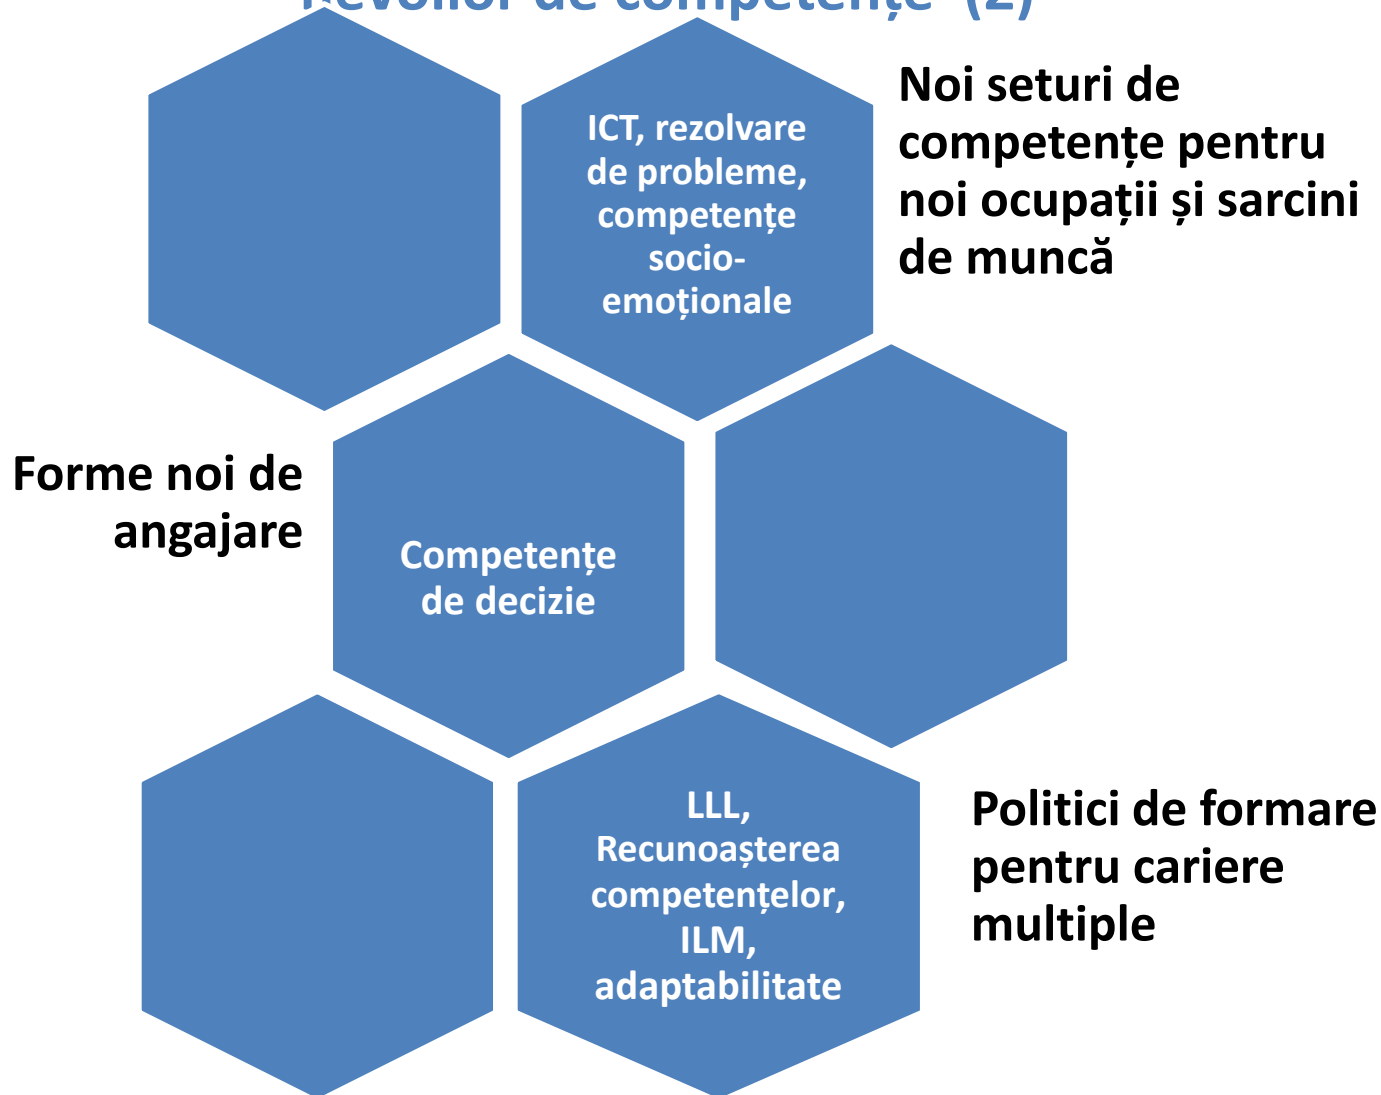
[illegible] de competențe (2)

ICT, rezolvare de probleme, competențe socio-emoționale

Noi seturi de competențe pentru noi ocupații și sarcini de muncă

Forme noi de angajare

Competențe de decizie

LLL, Recunoașterea competențelor, ILM, adaptabilitate

Politici de formare pentru cariere multiple